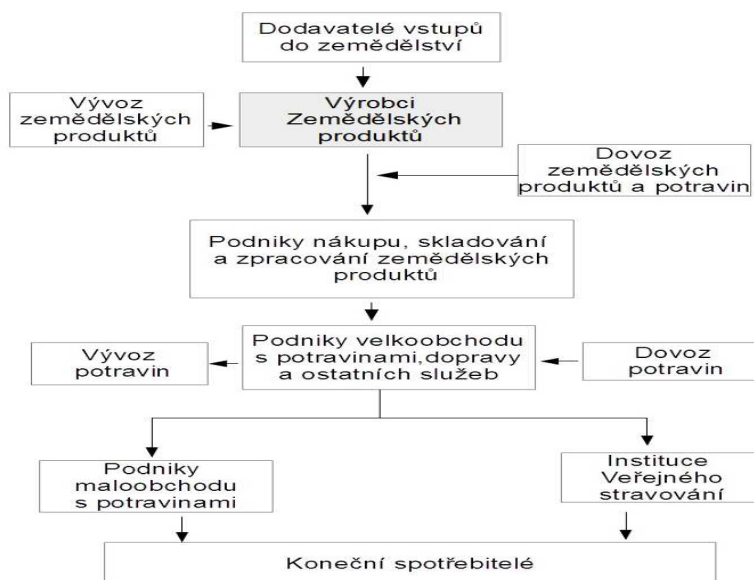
Dodavatelé vstupů do zemědělství

Vývoz zemědělských produktů

Výrobci Zemědělských produktů

Dovoz zemědělských produktů a potravin

Podniky nákupu, skladování a zpracování zemědělských produktů

Vývoz potravin

Podniky velkoobchodu s potravinami,dopravy a ostatních služeb

Dovoz potravin

Podniky maloobchodu s potravinami

Instituce Veřejného stravování

Koneční spotřebitelé